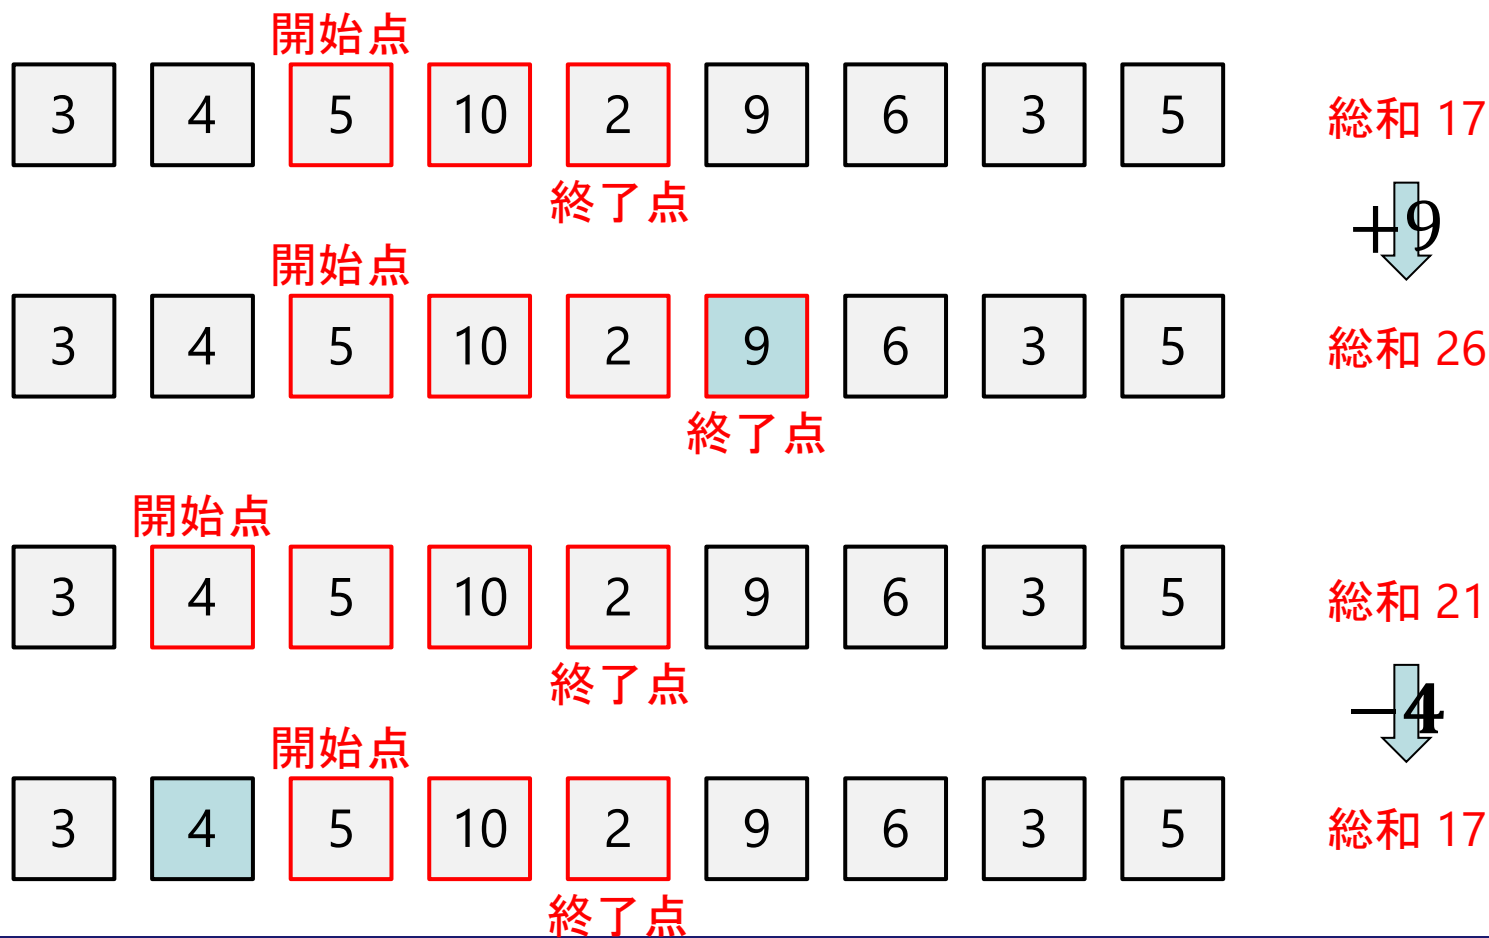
開始点

| 3 | 4 | 5 | 10 | 2 | 9 | 6 | 3 | 5 |
|---|---|---|---|---|---|---|---|---|

総和 17

終了点

+9

開始点

| 3 | 4 | 5 | 10 | 2 | 9 | 6 | 3 | 5 |
|---|---|---|---|---|---|---|---|---|

総和 26

終了点

開始点

| 3 | 4 | 5 | 10 | 2 | 9 | 6 | 3 | 5 |
|---|---|---|---|---|---|---|---|---|

総和 21

終了点

−4

開始点

| 3 | 4 | 5 | 10 | 2 | 9 | 6 | 3 | 5 |
|---|---|---|---|---|---|---|---|---|

総和 17

終了点